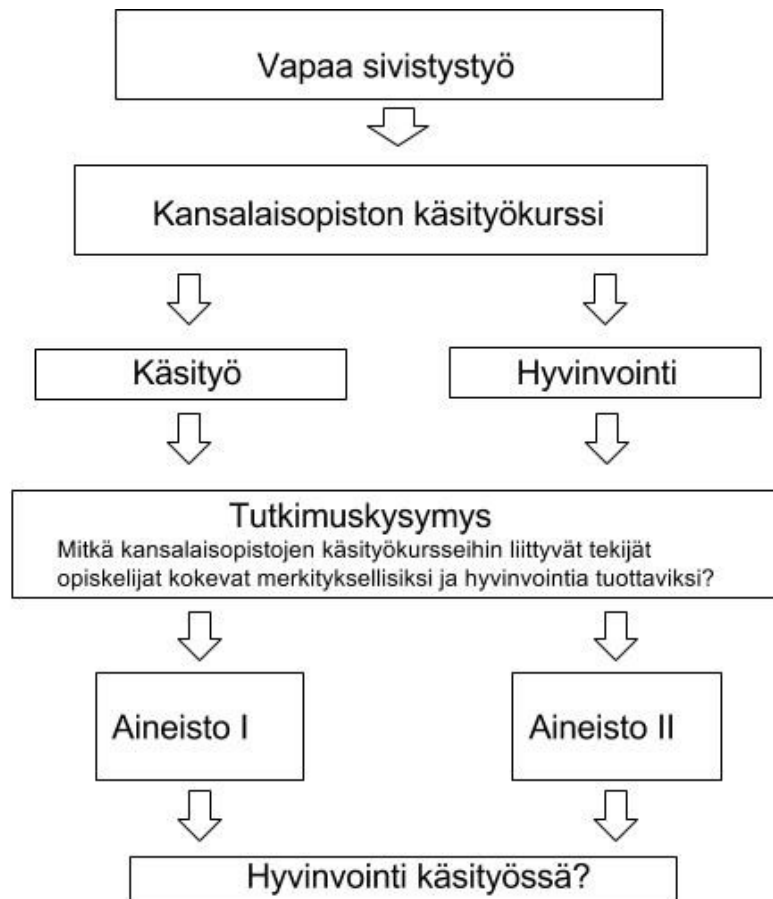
Vapaa sivistystyö

Kansalaisopiston käsityökurssi

Käsityö

Hyvinvointi

Tutkimuskysymys
Mitkä kansalaisopistojen käsityökursseihin liittyvät tekijät opiskelijat kokevat merkityksellisiksi ja hyvinvointia tuottaviksi?

Aineisto I

Aineisto II

Hyvinvointi käsityössä?